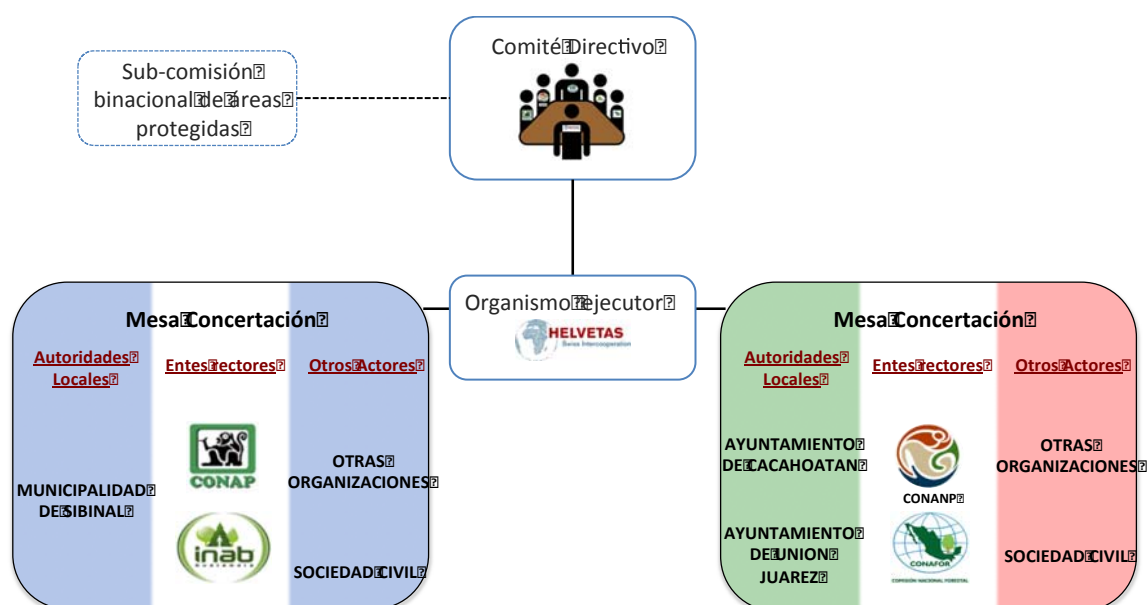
Comité Directivo

Sub-comisión binacional de áreas protegidas

Organismo ejecutor
HELVETAS
Swiss Intercooperation

Mesa Concertación

Autoridades Locales

Entes rectores

Otros Actores

MUNICIPALIDAD DE SIBINAL

CONAP

inab

OTRAS ORGANIZACIONES

SOCIEDAD CIVIL

Mesa Concertación

Autoridades Locales

Entes rectores

Otros Actores

AYUNTAMIENTO DE CACAHOATAN

AYUNTAMIENTO DE UNION JUAREZ

CONANP

CONAFOR
COMISIÓN NACIONAL FORESTAL

OTRAS ORGANIZACIONES

SOCIEDAD CIVIL